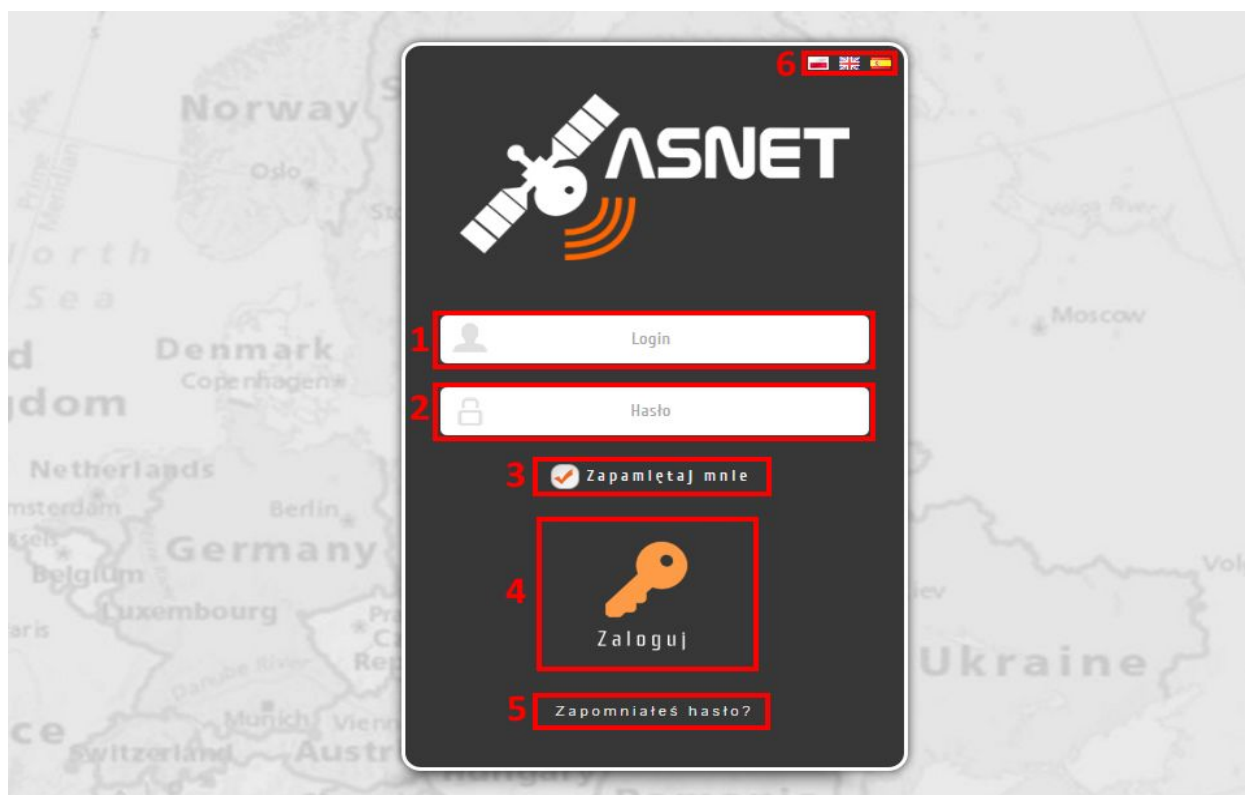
6

ΛSNET

1 Login

2 Hasło

3 Zapamiętaj mnie

4 Zaloguj

5 Zapomniałeś hasło?

Norway
Oslo
North Sea
Denmark
Copenhagen
dom
Netherlands
msterdam
Berlin
Germany
Belgium
Luxembourg
aris
Munich
Vienn
Switzerland
Austr
Moscow
Ukraine
Vol